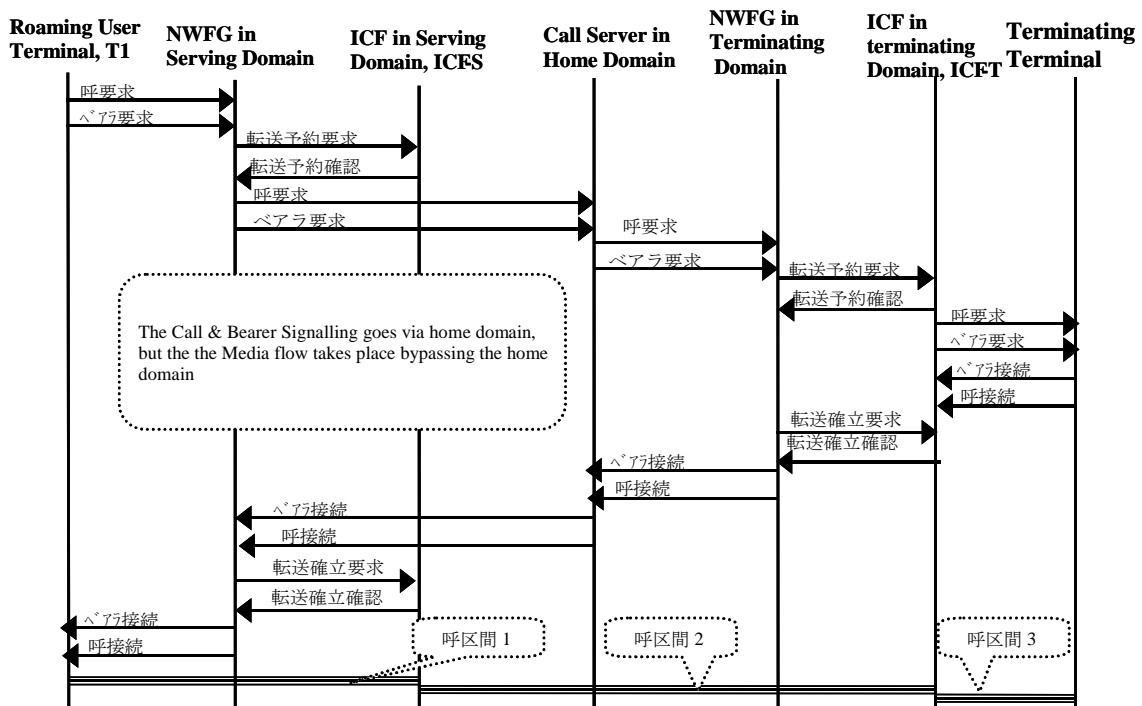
Roaming User Terminal, T1

NWFG in Serving Domain

ICF in Serving Domain, ICFS

Call Server in Home Domain

NWFG in Terminating Domain

ICF in terminating Domain, ICFT

Terminating Terminal

呼要求

ベアラ要求

転送予約要求

転送予約確認

呼要求

ベアラ要求

呼要求

ベアラ要求

転送予約要求

転送予約確認

呼要求

ベアラ要求

ベアラ接続

呼接続

The Call & Bearer Signalling goes via home domain, but the the Media flow takes place bypassing the home domain

転送確立要求

転送確立確認

ベアラ接続

呼接続

ベアラ接続

呼接続

転送確立要求

転送確立確認

ベアラ接続

呼接続

呼区間 1

呼区間 2

呼区間 3